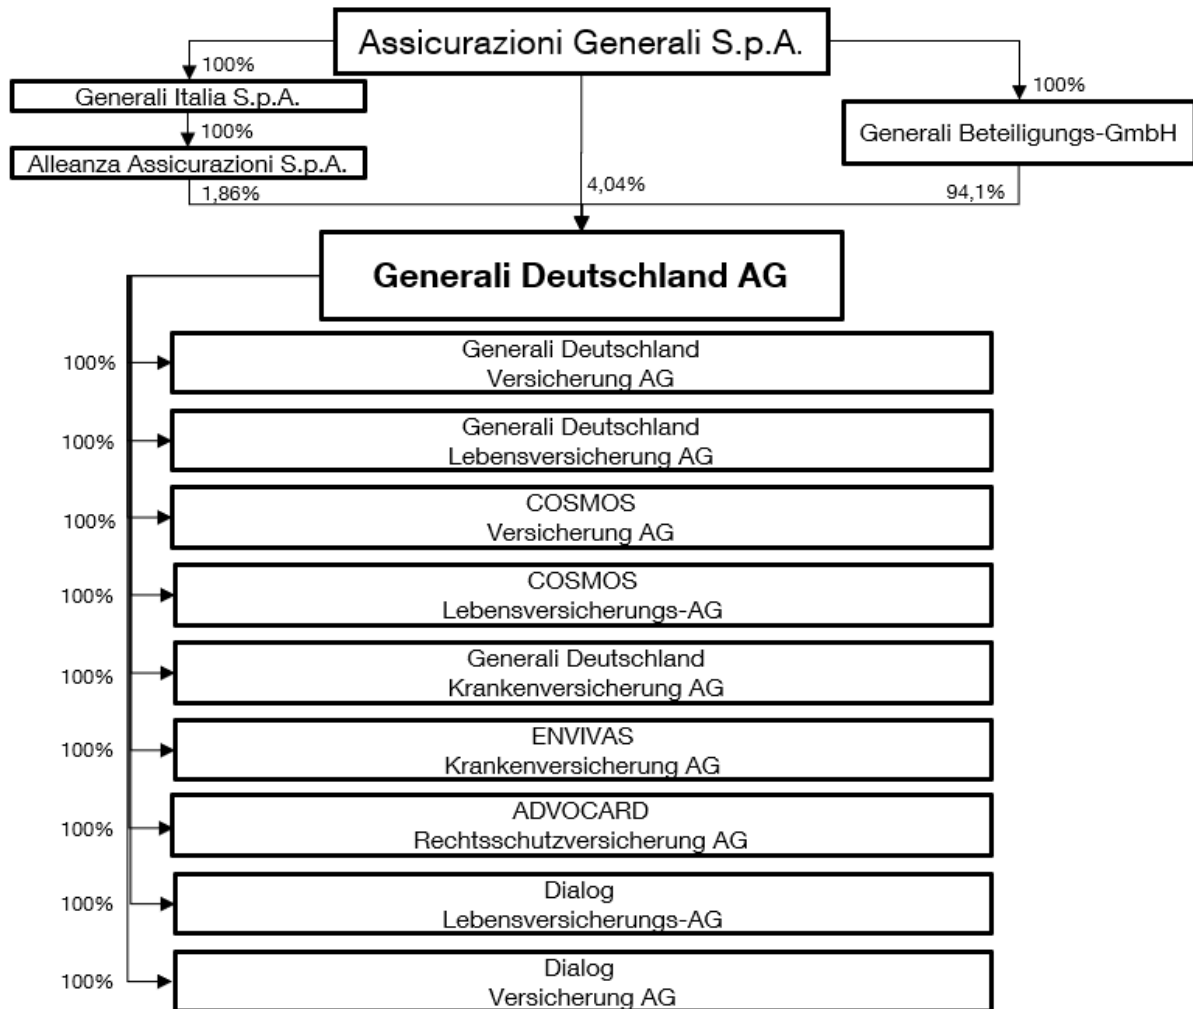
Assicurazioni Generali S.p.A.

100%

Generali Italia S.p.A.

100%

Alleanza Assicurazioni S.p.A.

1,86%

4,04%

100%

Generali Beteiligungs-GmbH

94,1%

Generali Deutschland AG

100% Generali Deutschland Versicherung AG

100% Generali Deutschland Lebensversicherung AG

100% COSMOS Versicherung AG

100% COSMOS Lebensversicherungs-AG

100% Generali Deutschland Krankenversicherung AG

100% ENVIVAS Krankenversicherung AG

100% ADVOCARD Rechtsschutzversicherung AG

100% Dialog Lebensversicherungs-AG

100% Dialog Versicherung AG